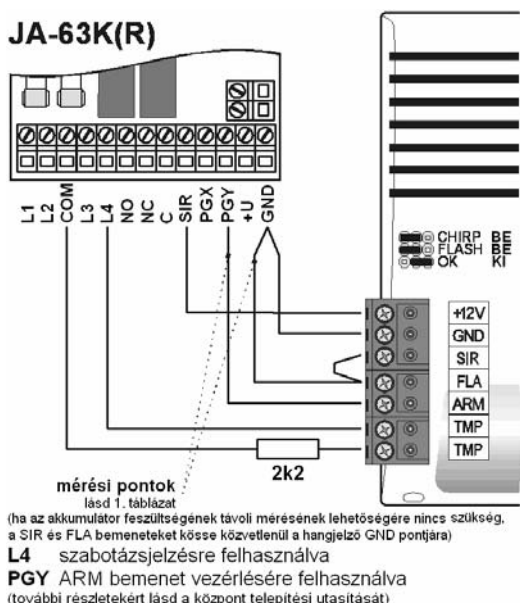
JA-63K(R)

L1 L2 COM L3 L4 NO NC C SIR PGX PGY +U GND

CHIRP BE
FLASH BE
OK KI

+12V
GND
SIR
FLA
ARM
TMP
TMP

2k2

mérési pontok
lásd 1. táblázat

(ha az akkumulátor feszültségének távoli mérésének lehetőségére nincs szükség, a SIR és FLA bemeneteket kösse közvetlenül a hangjelző GND pontjára)

L4 szabotázsjelzésre felhasználva

PGY ARM bemenet vezérlésére felhasználva
(további részletekért lásd a központ telepítési utasítását)